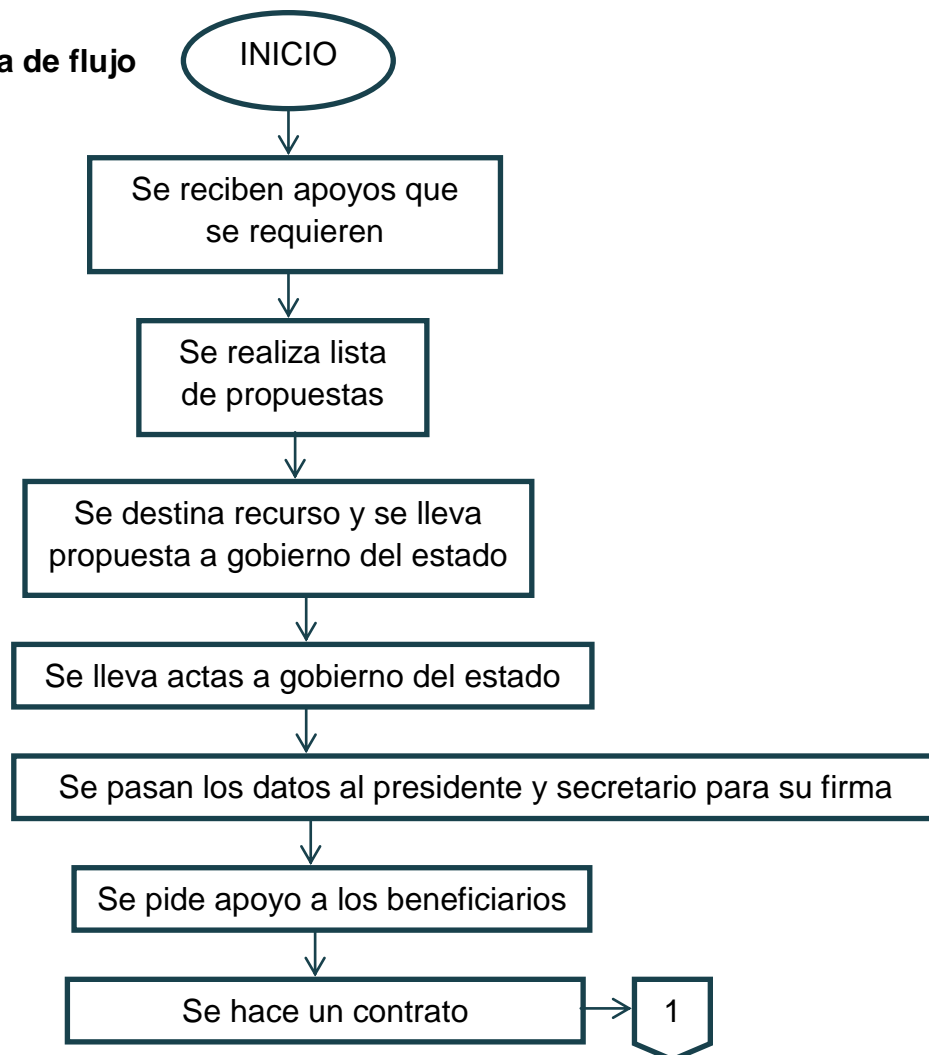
a de flujo

INICIO

Se reciben apoyos que se requieren

Se realiza lista de propuestas

Se destina recurso y se lleva propuesta a gobierno del estado

Se lleva actas a gobierno del estado

Se pasan los datos al presidente y secretario para su firma

Se pide apoyo a los beneficiarios

Se hace un contrato

1